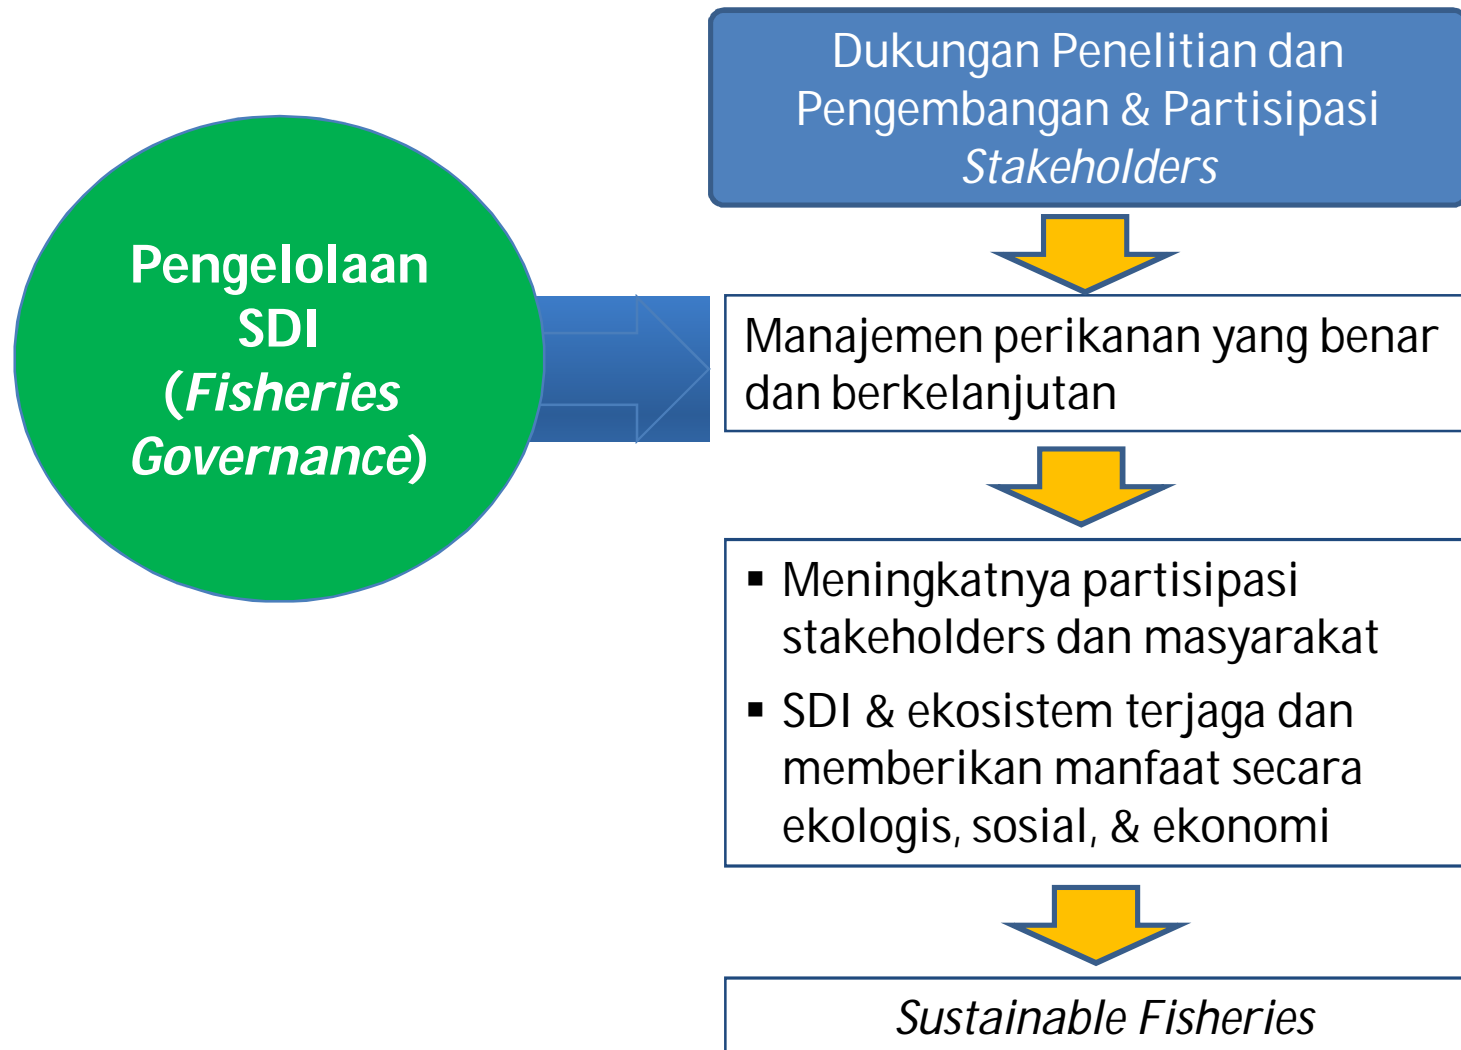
Pengelolaan SDI (*Fisheries Governance*)

Dukungan Penelitian dan Pengembangan & Partisipasi *Stakeholders*

Manajemen perikanan yang benar dan berkelanjutan

▪ Meningkatnya partisipasi stakeholders dan masyarakat
▪ SDI & ekosistem terjaga dan memberikan manfaat secara ekologis, sosial, & ekonomi

*Sustainable Fisheries*